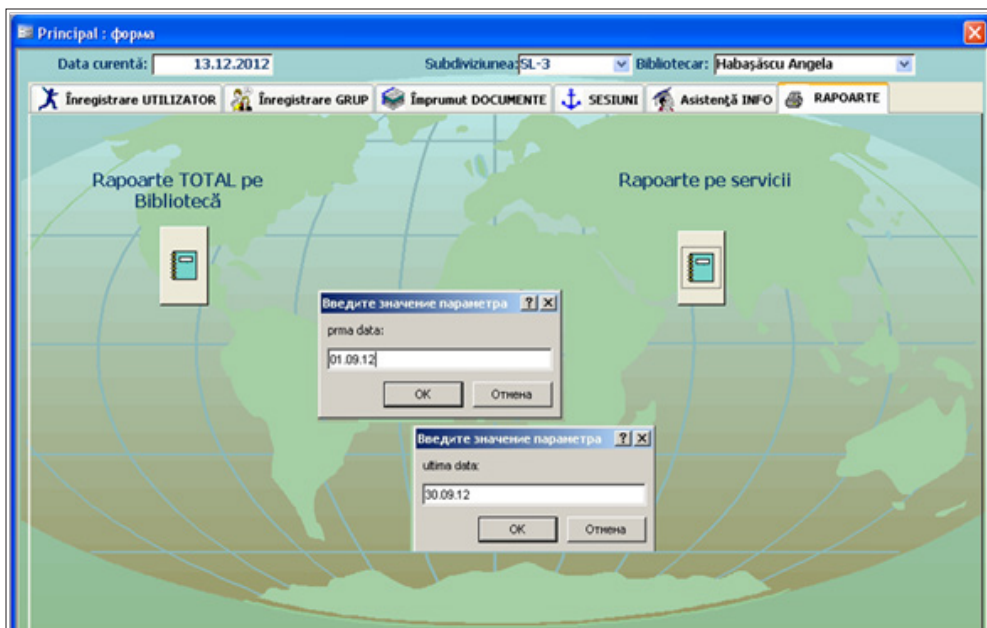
Principal : форма

Data curentă: 13.12.2012

Subdiviziunea: SL-3

Bibliotecar: Habaşâscu Angela

Înregistrare UTILIZATOR | Înregistrare GRUP | Împrumut DOCUMENTE | SESIUNI | Asistenţă INFO | RAPOARTE

Rapoarte TOTAL pe Bibliotecă

Rapoarte pe servicii

Введите значение параметра ? X

prma data:

01.09.12

OK Отмена

Введите значение параметра ? X

ultima data:

30.09.12

OK Отмена